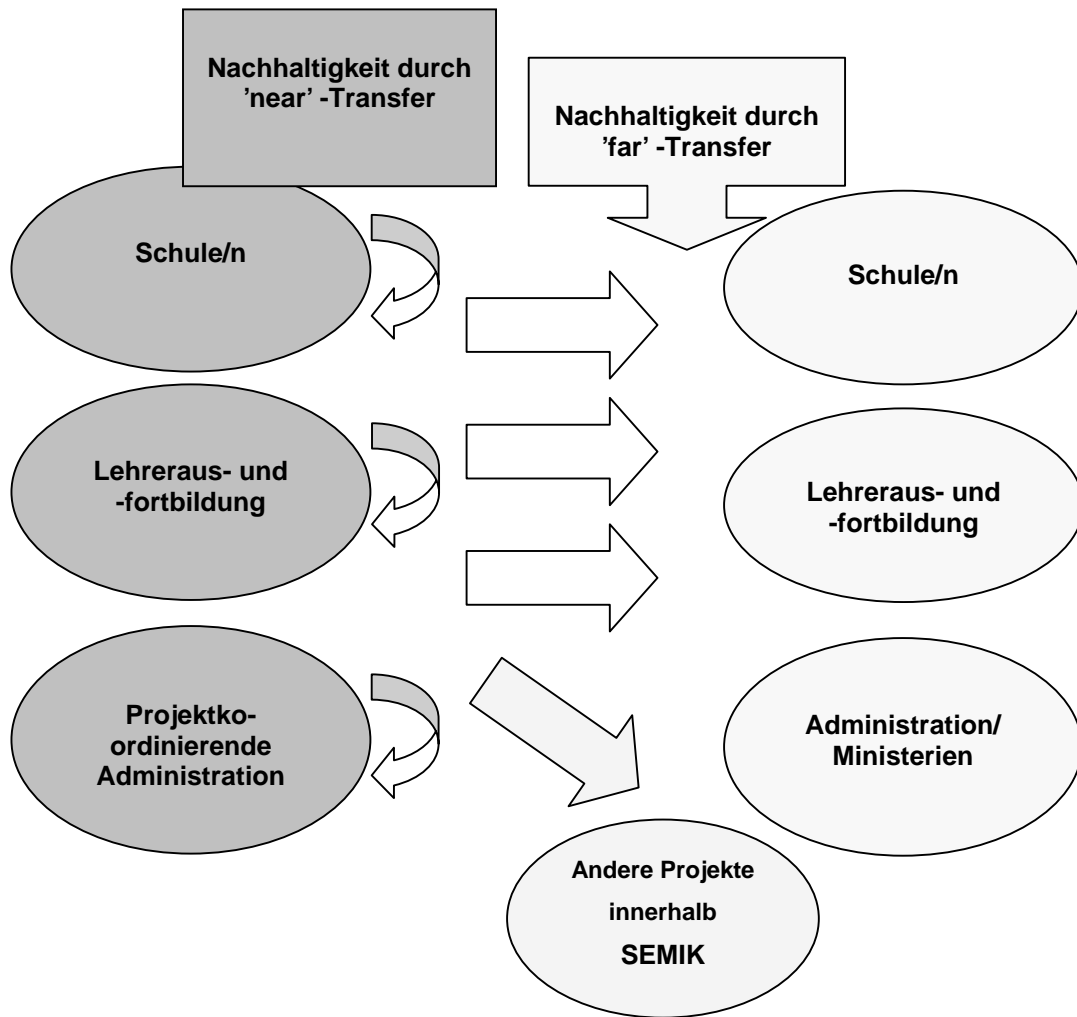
Nachhaltigkeit durch 'near' -Transfer

Nachhaltigkeit durch 'far' -Transfer

Schule/n

Schule/n

Lehreraus- und -fortbildung

Lehreraus- und -fortbildung

Projektkoordinierende Administration

Administration/ Ministerien

Andere Projekte innerhalb SEMIK